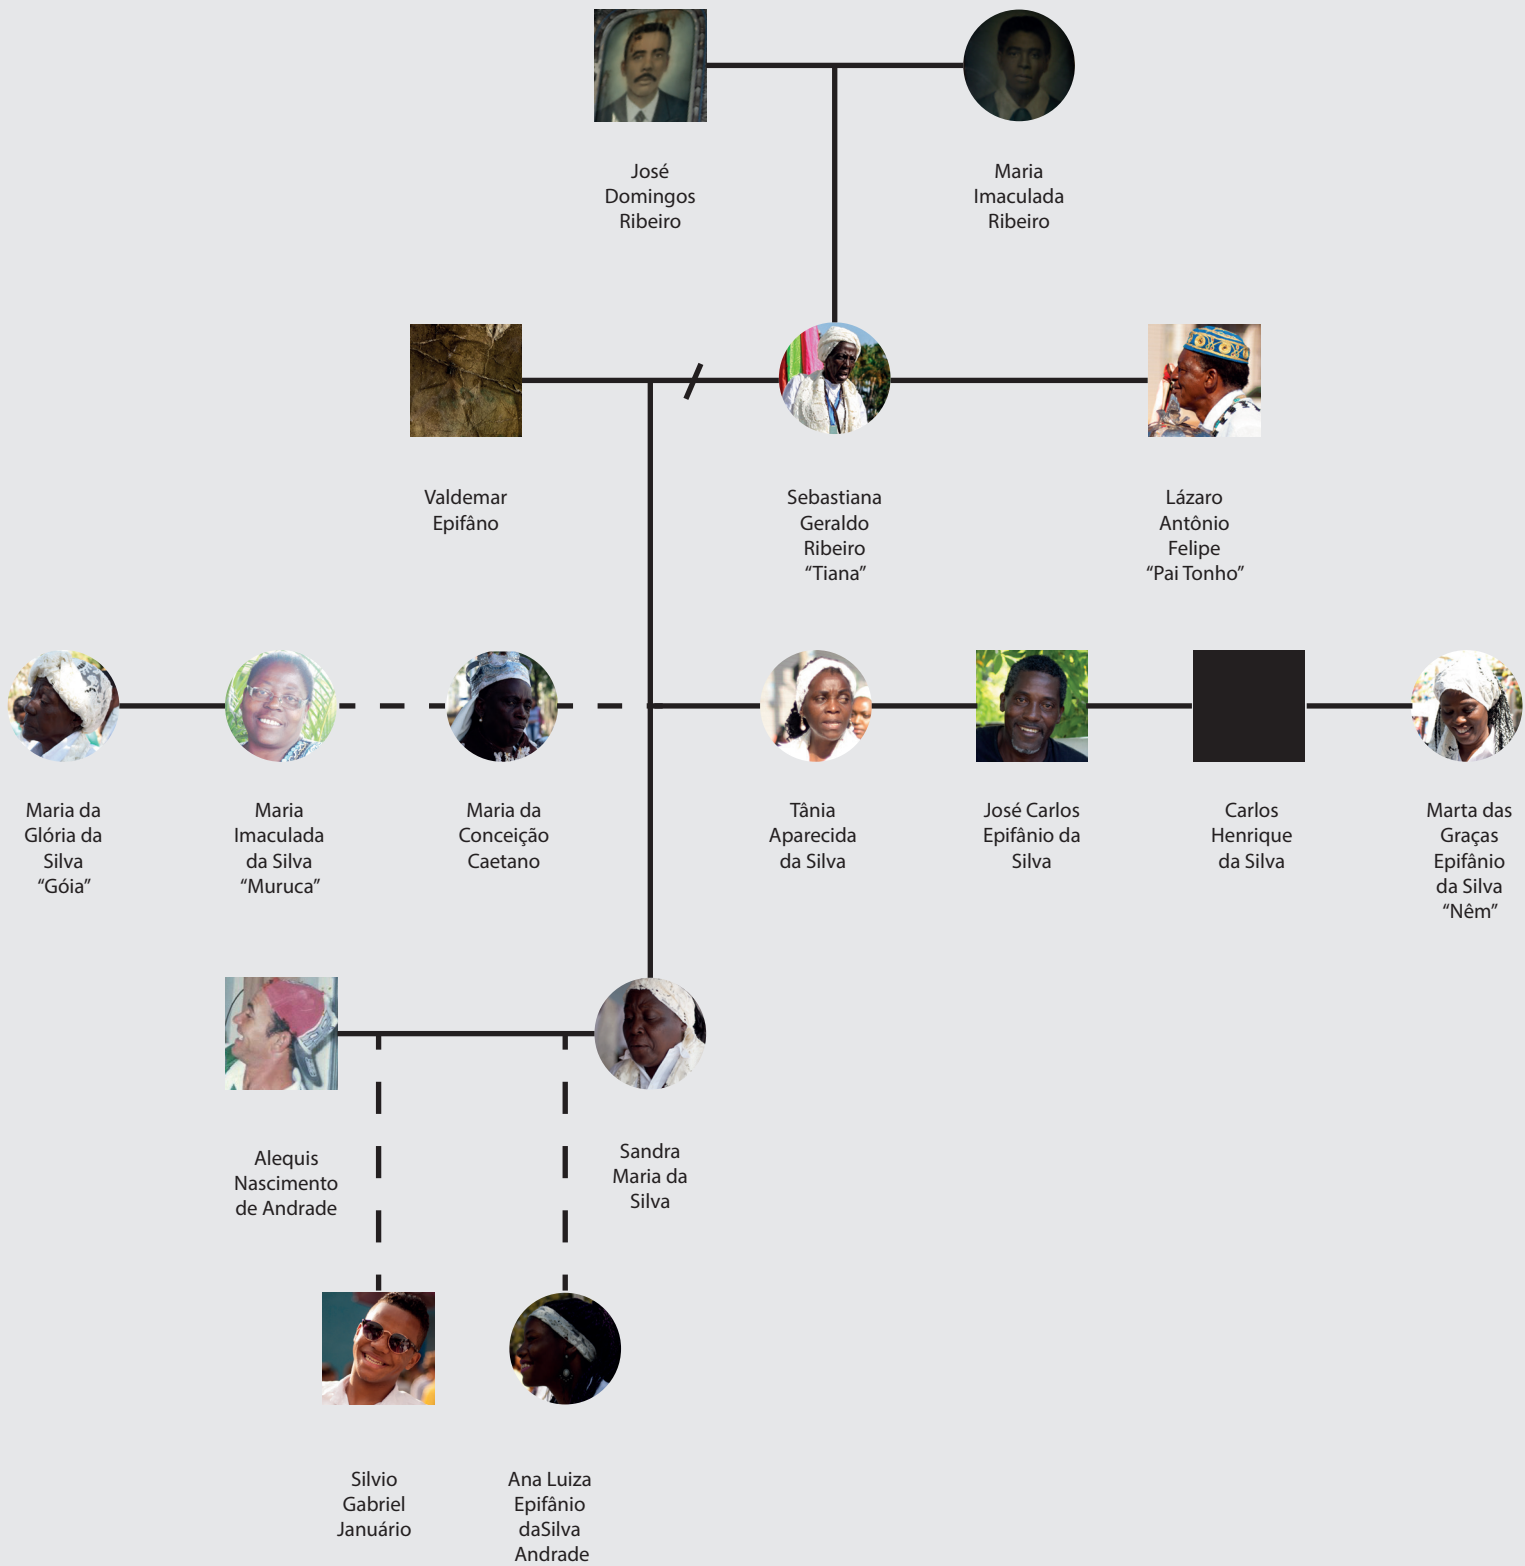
José Domingos Ribeiro

Maria Imaculada Ribeiro

Valdemar Epifâno

Sebastiana Geraldo Ribeiro “Tiana”

Lázaro Antônio Felipe “Pai Tonho”

Maria da Glória da Silva “Góia”

Maria Imaculada da Silva “Muruca”

Maria da Conceição Caetano

Tânia Aparecida da Silva

José Carlos Epifânio da Silva

Carlos Henrique da Silva

Marta das Graças Epifânio da Silva “Nêm”

Alequis Nascimento de Andrade

Sandra Maria da Silva

Silvio Gabriel Januário

Ana Luiza Epifânio daSilva Andrade